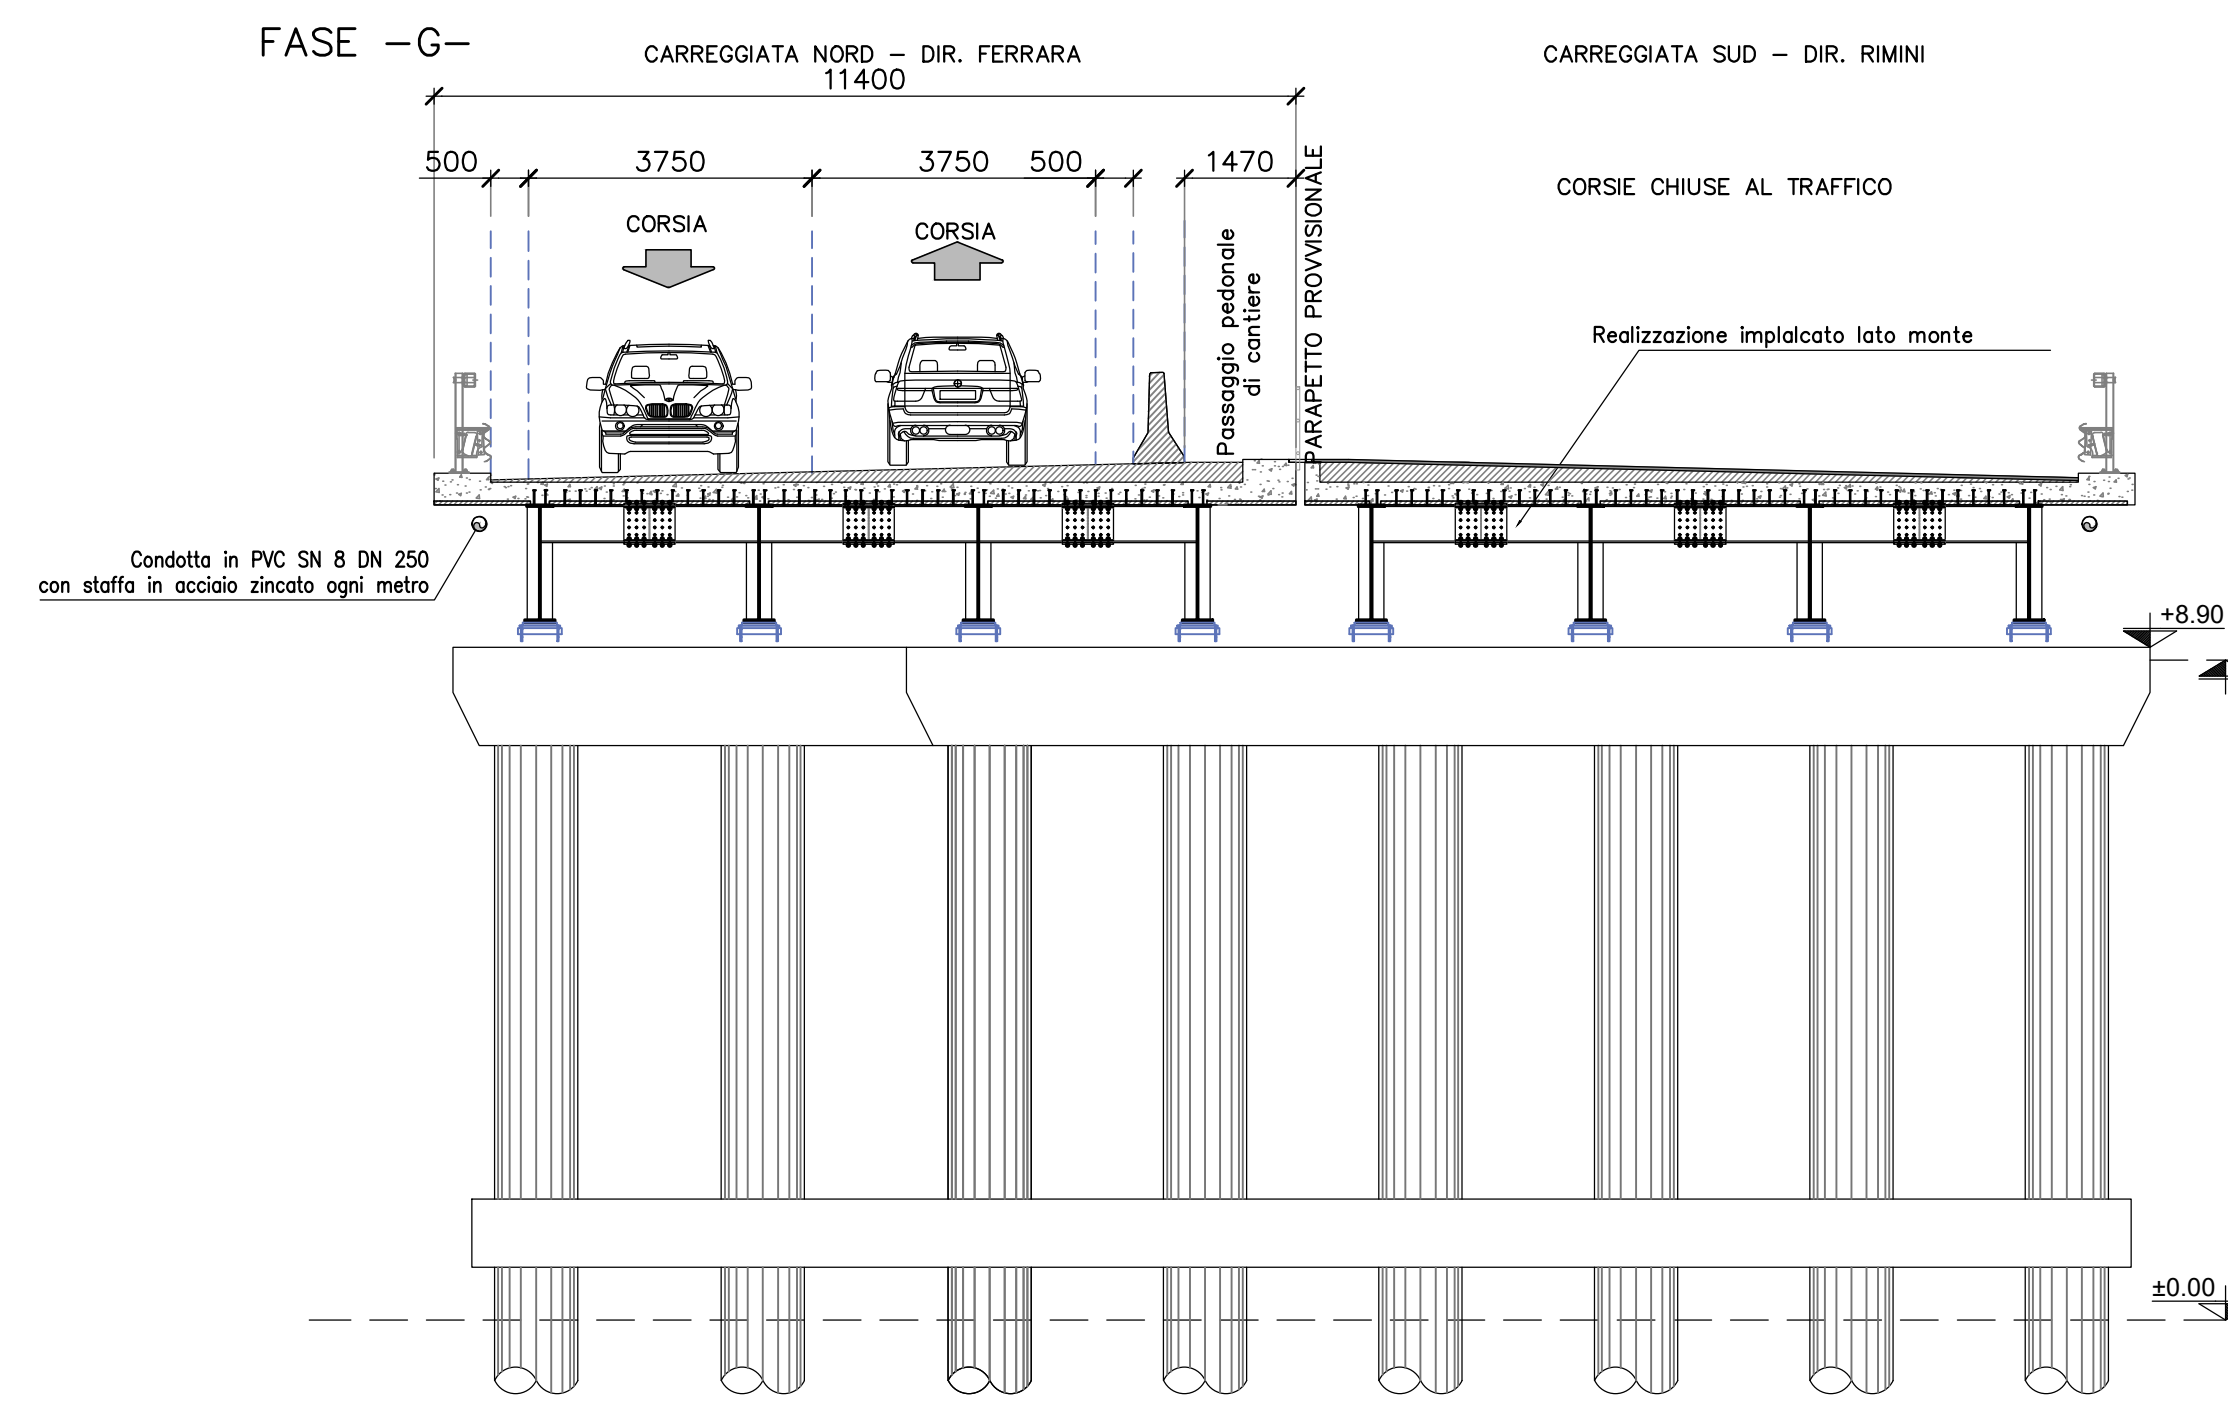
FASE -G-

CARREGGIATA NORD - DIR. FERRARA

11400

500

3750

3750

500

1470

CORSIA

CORSIA

Passaggio pedonale di cantiere

PARAPETTO PROVVISIONALE

CARREGGIATA SUD - DIR. RIMINI

CORSIE CHIUSE AL TRAFFICO

Realizzazione implalcato lato monte

Condotta in PVC SN 8 DN 250 con staffa in acciaio zincato ogni metro

+8.90

±0.00